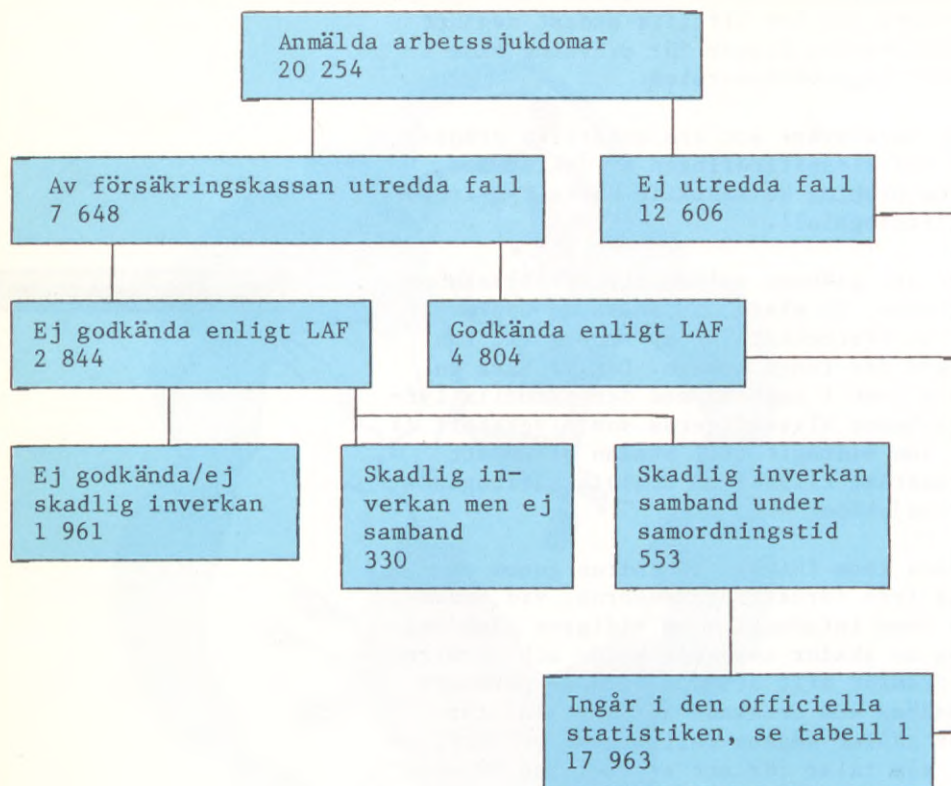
Anmälda arbetssjukdomar
20 254

Av försäkringskassan utredda fall
7 648

Ej utredda fall
12 606

Ej godkända enligt LAF
2 844

Godkända enligt LAF
4 804

Ej godkända/ej skadlig inverkan
1 961

Skadlig inverkan men ej samband
330

Skadlig inverkan samband under samordningstid
553

Ingår i den officiella statistiken, se tabell 1
17 963